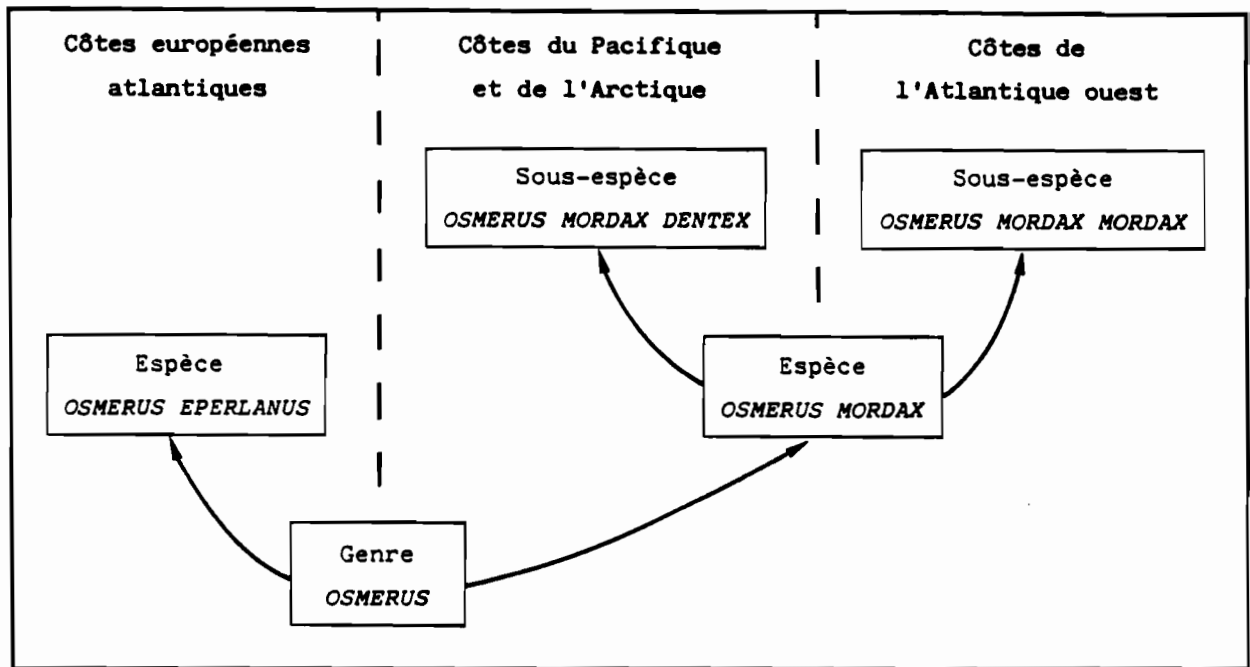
Côtes européennes atlantiques

Côtes du Pacifique et de l'Arctique

Côtes de l'Atlantique ouest

Sous-espèce
OSMERUS MORDAX DENTEX

Sous-espèce
OSMERUS MORDAX MORDAX

Espèce
OSMERUS EPERLANUS

Espèce
OSMERUS MORDAX

Genre
OSMERUS